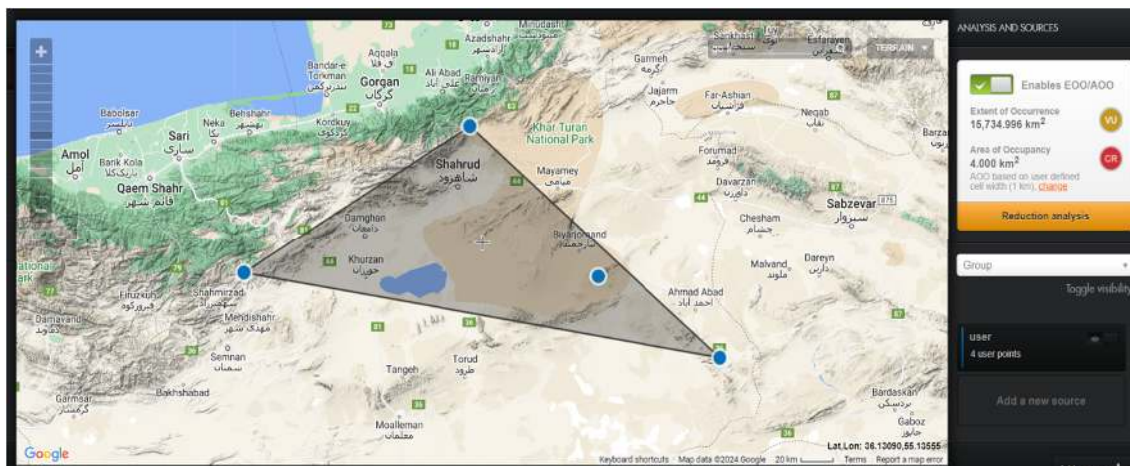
+

TERRAIN ▾

Minudasht
Azadshahr آزادشهر
Aqqala آق قلا
Bandar-e-Torkman بندرترکمن
Gorgan گرگان
Ali Abad علی آباد
Ramiyan رامیان
Esfarayen اسفراین
Garmeh گرمه
Jajarm جاجرم
Far-Ashuan فراشیان
Babolsar بابلسر
Behshahr بهشهر
Neka نکا
Sari ساری
Kordkuy کردکوی
Khar Turan National Park
Neqab نقاب
Amol آمل
Barik Kola باریک کلا
Qaem Shahr قائم شهر
Shahrud شاهرود
Mayamey میامی
Forumad فرومد
Davarzan داورزن
Sabzevar سبزوار
Damghan دامغان
Biyarjomand بیارجمند
Chesham چشام
Khurzan خوزان
Dareyn دارین
Malvand ملوند
National Park
Firuzkuh فیروزکوه
Shahmirzad شهمیرزاد
Mehdishahr مهدی شهر
Ahmad Abad احمد آباد
Damavand دماوند
Semnan سمنان
Torud طرود
Tangeh
Bakhshabad
Garmsar گرمسار
Bardaskan بردسکن
Gaboz جابز
Moalleman معلمان
Google
Lat,Lon: 36.13090,55.13555
Keyboard shortcuts Map data ©2024 Google 20 km Terms Report a map error

ANALYSIS AND SOURCES

Enables EOO/AOO
Extent of Occurrence
15,734.996 km$^2$
VU
Area of Occupancy
4.000 km$^2$
CR
AOO based on user defined cell width (1 km). change

Reduction analysis

Group
Toggle visibility

user
4 user points

Add a new source

Barza